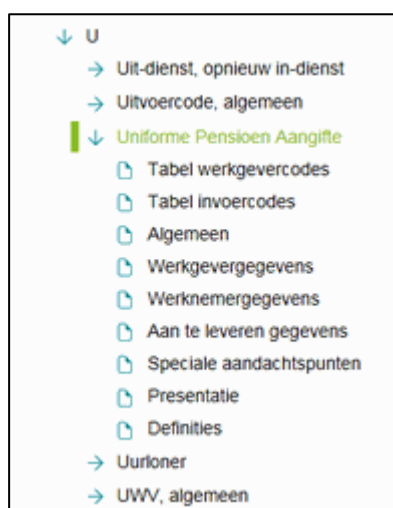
↓ U
→ Uit-dienst, opnieuw in-dienst
→ Uitvoercode, algemeen
↓ Uniforme Pensioen Aangifte
Tabel werkgevercodes
Tabel invoercodes
Algemeen
Werkgevergegevens
Werknemergegevens
Aan te leveren gegevens
Speciale aandachtspunten
Presentatie
Definities
→ Uurloner
→ UWV, algemeen